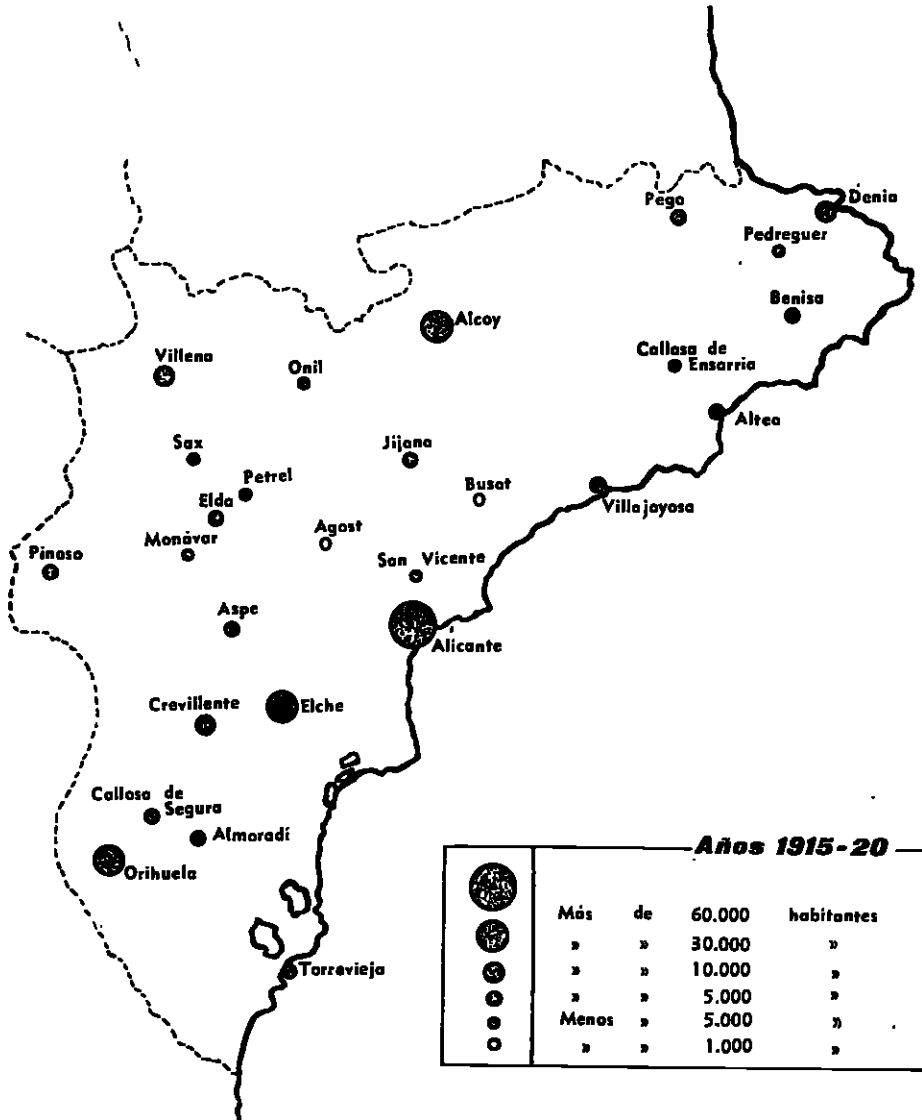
Pego
Denia
Pedreguer
Benisa
Alcoy
Villena
Onil
Callosa de Ensarria
Altea
Sax
Jijona
Petrel
Busot
Elda
Villajoyosa
Monóvar
Agost
Pinoso
San Vicente
Aspe
Alicante
Crevillente
Elche
Callosa de Segura
Almoradí
Orihuela
Torrevieja

Años 1915-20

| | | | | |
|---|---|---|---|---|
| Más | de | 60.000 | habitantes |
| » | » | 30.000 | » |
| » | » | 10.000 | » |
| » | » | 5.000 | » |
| Menos | » | 5.000 | » |
| » | » | 1.000 | » |